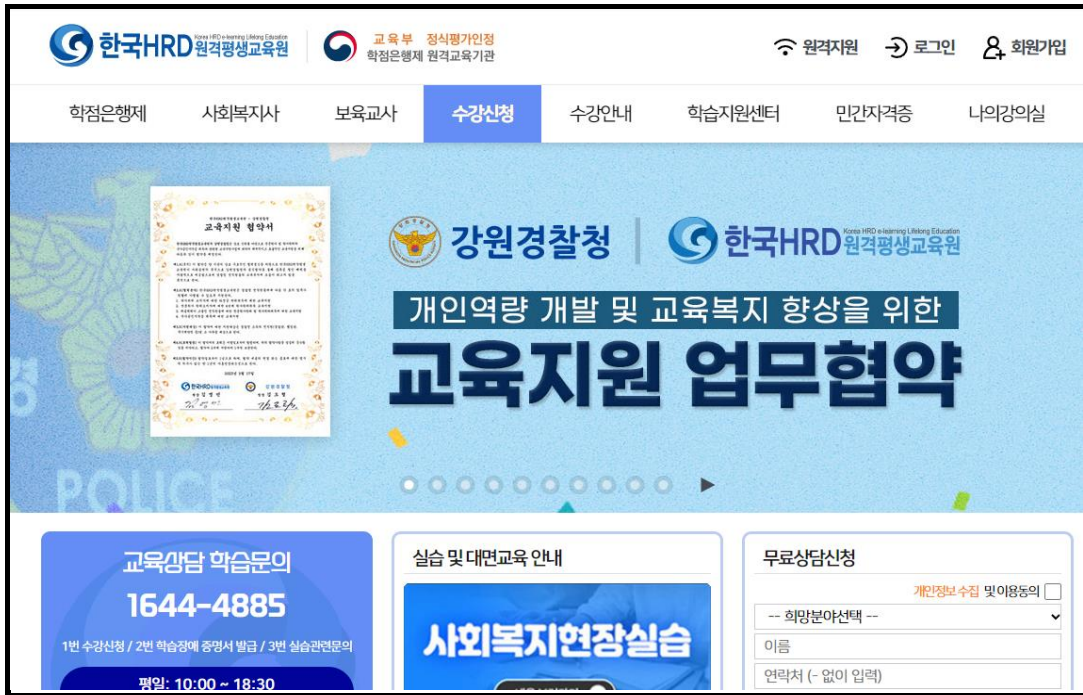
한국HRD Korea HRD e-learning Lifelong Education 원격평생교육원

교육부 정식평가인정 학점은행제 원격교육기관

원격지원 로그인 회원가입

학점은행제 사회복지사 보육교사 수강신청 수강안내 학습지원센터 민간자격증 나의강의실

교육지원 협약서

강원경찰청 | 한국HRD Korea HRD e-learning Lifelong Education 원격평생교육원

개인역량 개발 및 교육복지 향상을 위한

교육지원 업무협약

POLICE

교육상담 학습문의

1644-4885

1번 수강신청 / 2번 학습장애 증명서 발급 / 3번 실습관련문의

평일: 10:00 ~ 18:30

실습 및 대면교육 안내

사회복지현장실습

무료상담신청

개인정보 수집 및이용동의

-- 희망분야선택 --

이름

연락처 (- 없이 입력)